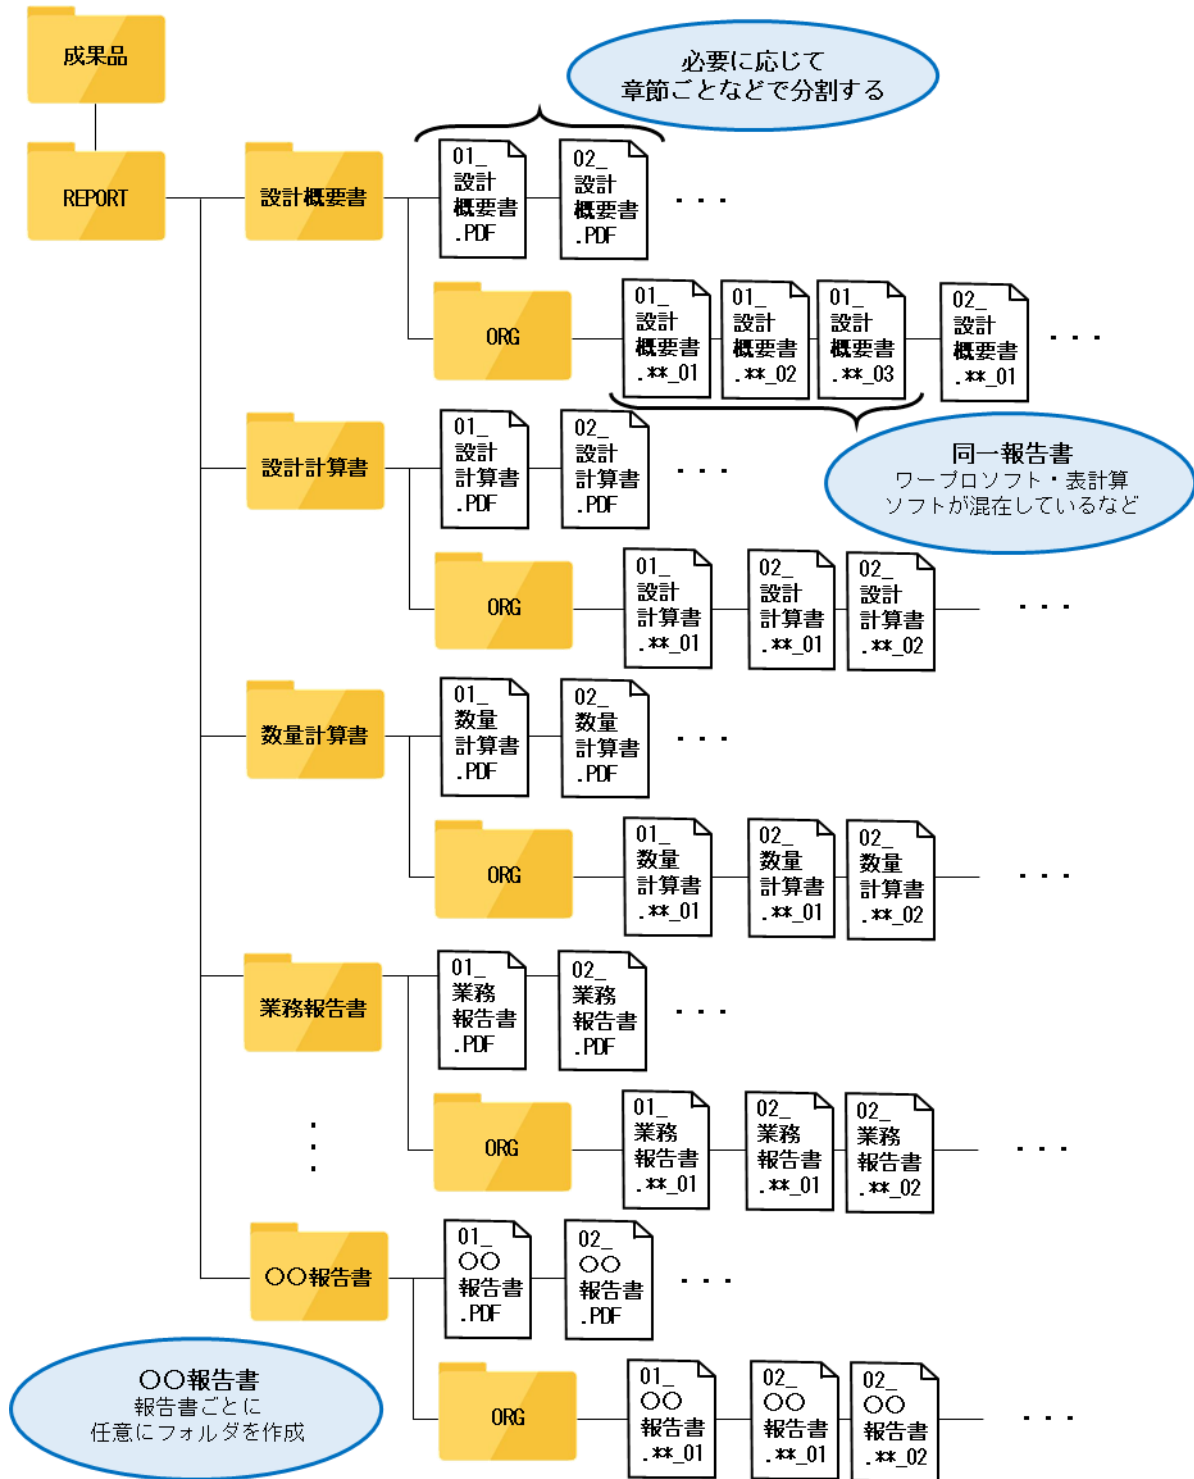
成果品

REPORT

必要に応じて
章節ごとなどで分割する

設計概要書

01_ 設計 概要書 .PDF

02_ 設計 概要書 .PDF

・・・

ORG

01_ 設計 概要書 .**_01

01_ 設計 概要書 .**_02

01_ 設計 概要書 .**_03

02_ 設計 概要書 .**_01

・・・

同一報告書
ワープロソフト・表計算
ソフトが混在しているなど

設計計算書

01_ 設計 計算書 .PDF

02_ 設計 計算書 .PDF

・・・

ORG

01_ 設計 計算書 .**_01

02_ 設計 計算書 .**_01

02_ 設計 計算書 .**_02

・・・

数量計算書

01_ 数量 計算書 .PDF

02_ 数量 計算書 .PDF

・・・

ORG

01_ 数量 計算書 .**_01

02_ 数量 計算書 .**_01

02_ 数量 計算書 .**_02

・・・

業務報告書

01_ 業務 報告書 .PDF

02_ 業務 報告書 .PDF

・・・

ORG

01_ 業務 報告書 .**_01

02_ 業務 報告書 .**_01

02_ 業務 報告書 .**_02

・・・

・
・
・

○○報告書

01_ ○○ 報告書 .PDF

02_ ○○ 報告書 .PDF

・・・

ORG

01_ ○○ 報告書 .**_01

02_ ○○ 報告書 .**_01

02_ ○○ 報告書 .**_02

・・・

○○報告書
報告書ごとに
任意にフォルダを作成